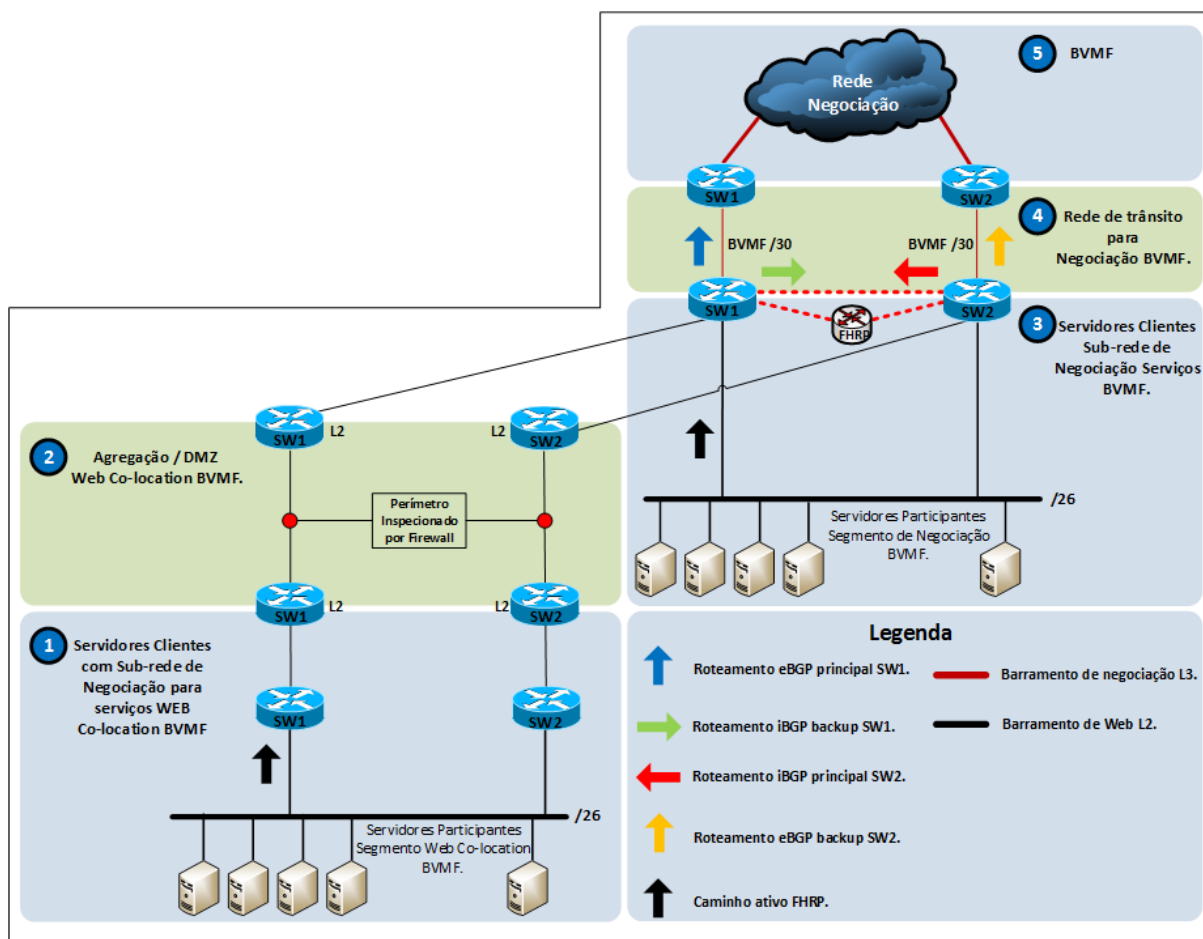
5 BVMF

Rede Negociação

SW1

SW2

4 Rede de trânsito para Negociação BVMF.

BVMF /30

BVMF /30

SW1

FHRP

SW2

3 Servidores Clientes Sub-rede de Negociação Serviços BVMF.

SW1 L2

L2 SW2

2 Agregação / DMZ Web Co-location BVMF.

Perímetro Inspecionado por Firewall

/26

Servidores Participantes Segmento de Negociação BVMF.

SW1 L2

L2 SW2

1 Servidores Clientes com Sub-rede de Negociação para serviços WEB Co-location BVMF

SW1

SW2

/26

Servidores Participantes Segmento Web Co-location BVMF.

Legenda

Roteamento eBGP principal SW1.

Barramento de negociação L3.

Roteamento iBGP backup SW1.

Barramento de Web L2.

Roteamento iBGP principal SW2.

Roteamento eBGP backup SW2.

Caminho ativo FHRP.